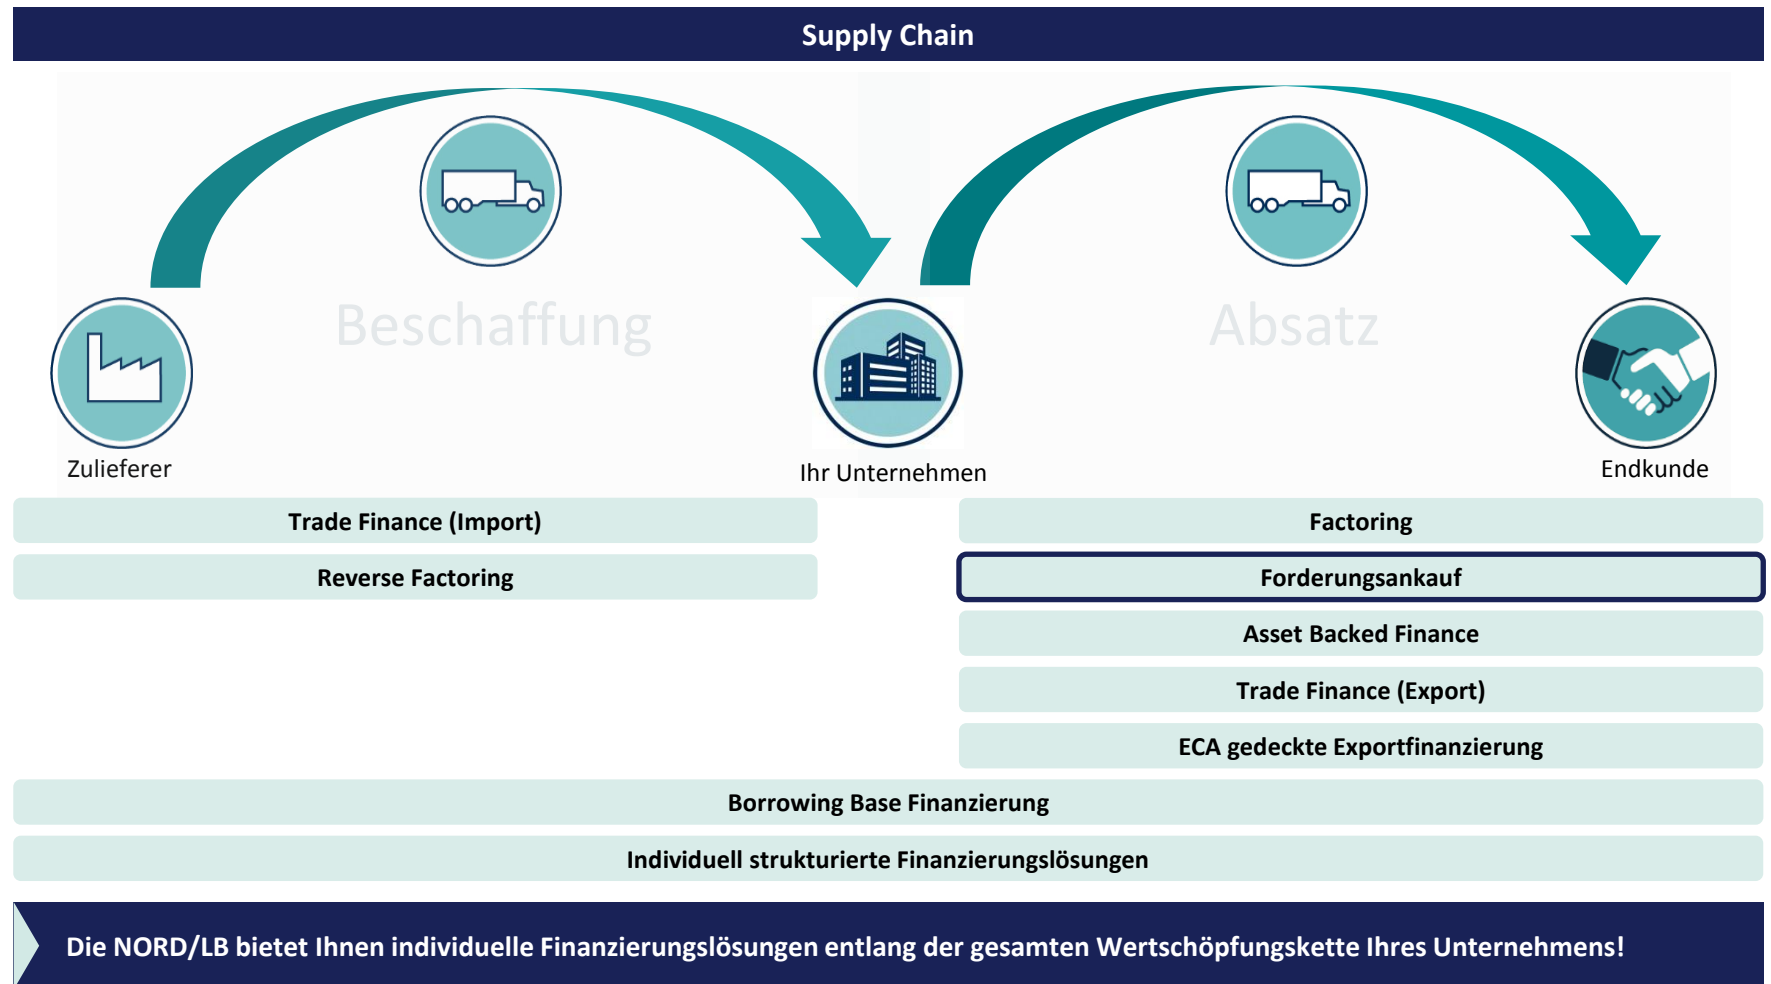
Supply Chain

Beschaffung

Absatz

Zulieferer

Ihr Unternehmen

Endkunde

Trade Finance (Import)

Reverse Factoring

Factoring

Forderungsankauf

Asset Backed Finance

Trade Finance (Export)

ECA gedeckte Exportfinanzierung

Borrowing Base Finanzierung

Individuell strukturierte Finanzierungslösungen

Die NORD/LB bietet Ihnen individuelle Finanzierungslösungen entlang der gesamten Wertschöpfungskette Ihres Unternehmens!